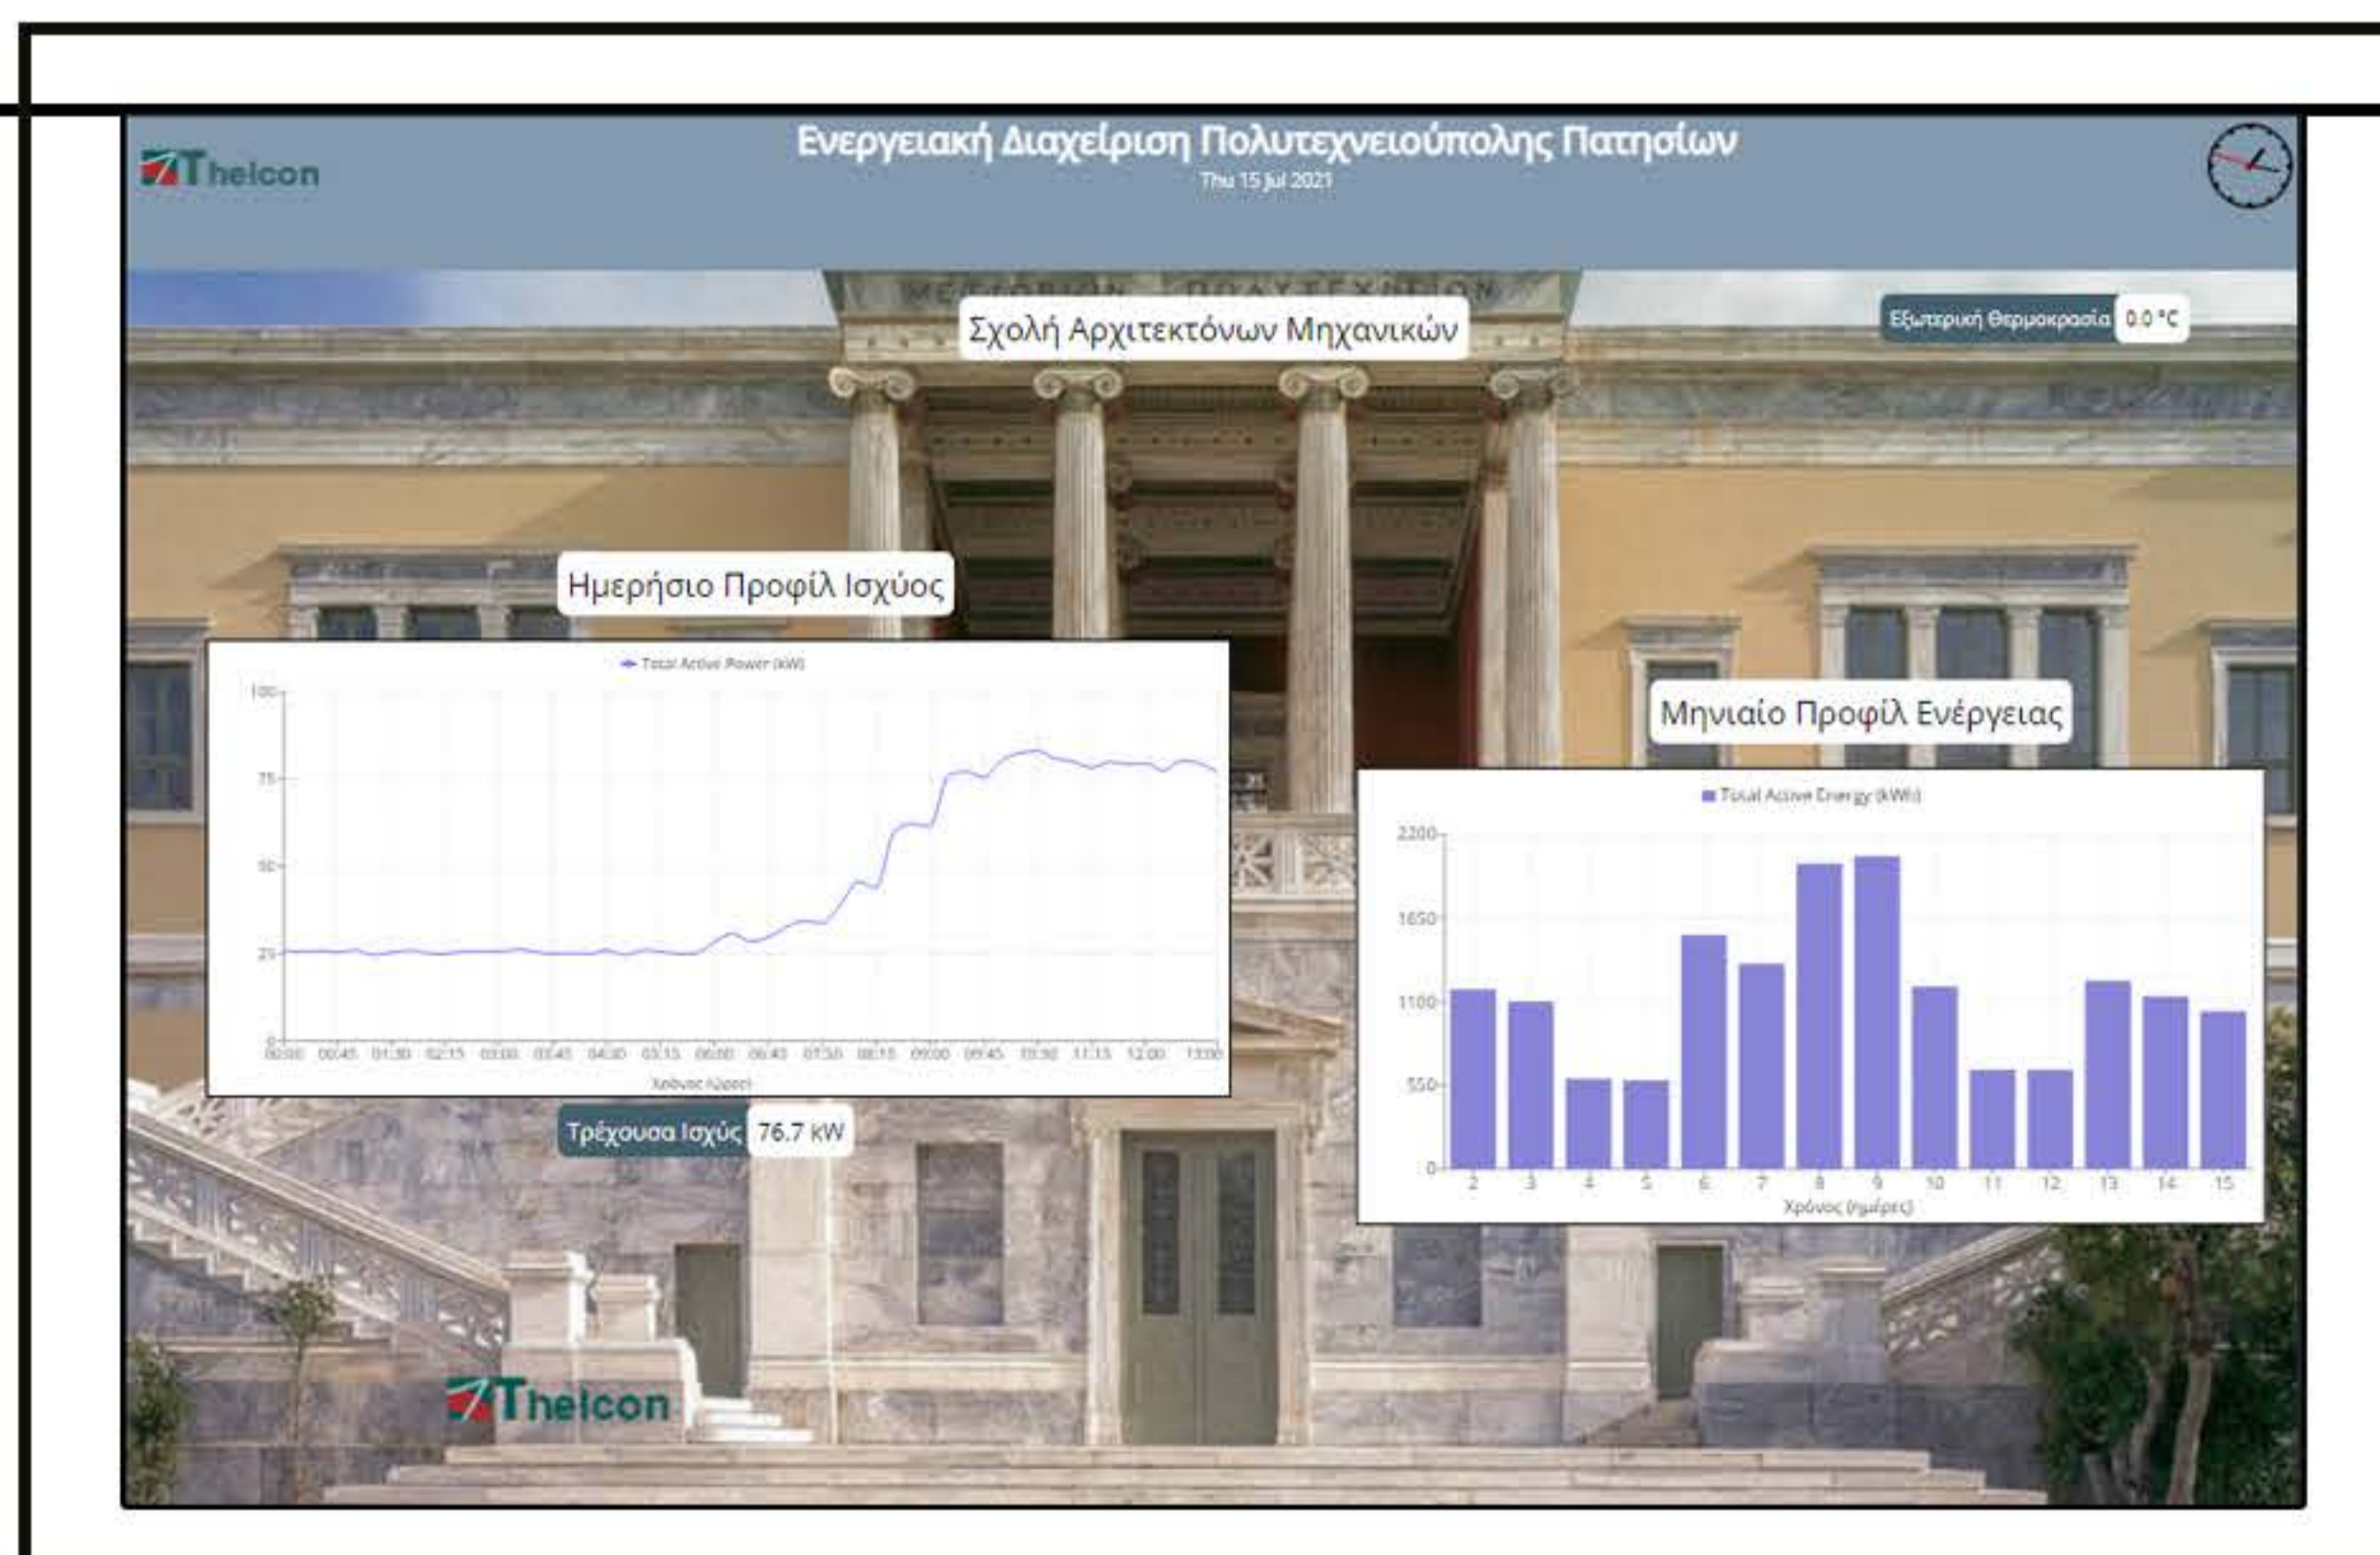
Thelcon

Ενεργειακή Διαχείριση Πολυτεχνειούπολης Πατησίων
Thu 15 Jul 2021

Σχολή Αρχιτεκτόνων Μηχανικών

Εξωτερική Θερμοκρασία 0.0 °C

Ημερήσιο Προφίλ Ισχύος

Total Active Power (kW)

100
75
50
25
0

00:00 00:45 01:30 02:15 03:00 03:45 04:30 05:15 06:00 06:45 07:30 08:15 09:00 09:45 10:30 11:15 12:00 13:00

Χρόνος (ώρες)

Μηνιαίο Προφίλ Ενέργειας

Total Active Energy (kWh)

2200
1650
1100
550
0

2 3 4 5 6 7 8 9 10 11 12 13 14 15

Χρόνος (ημέρες)

Τρέχουσα Ισχύς 76.7 kW

Thelcon